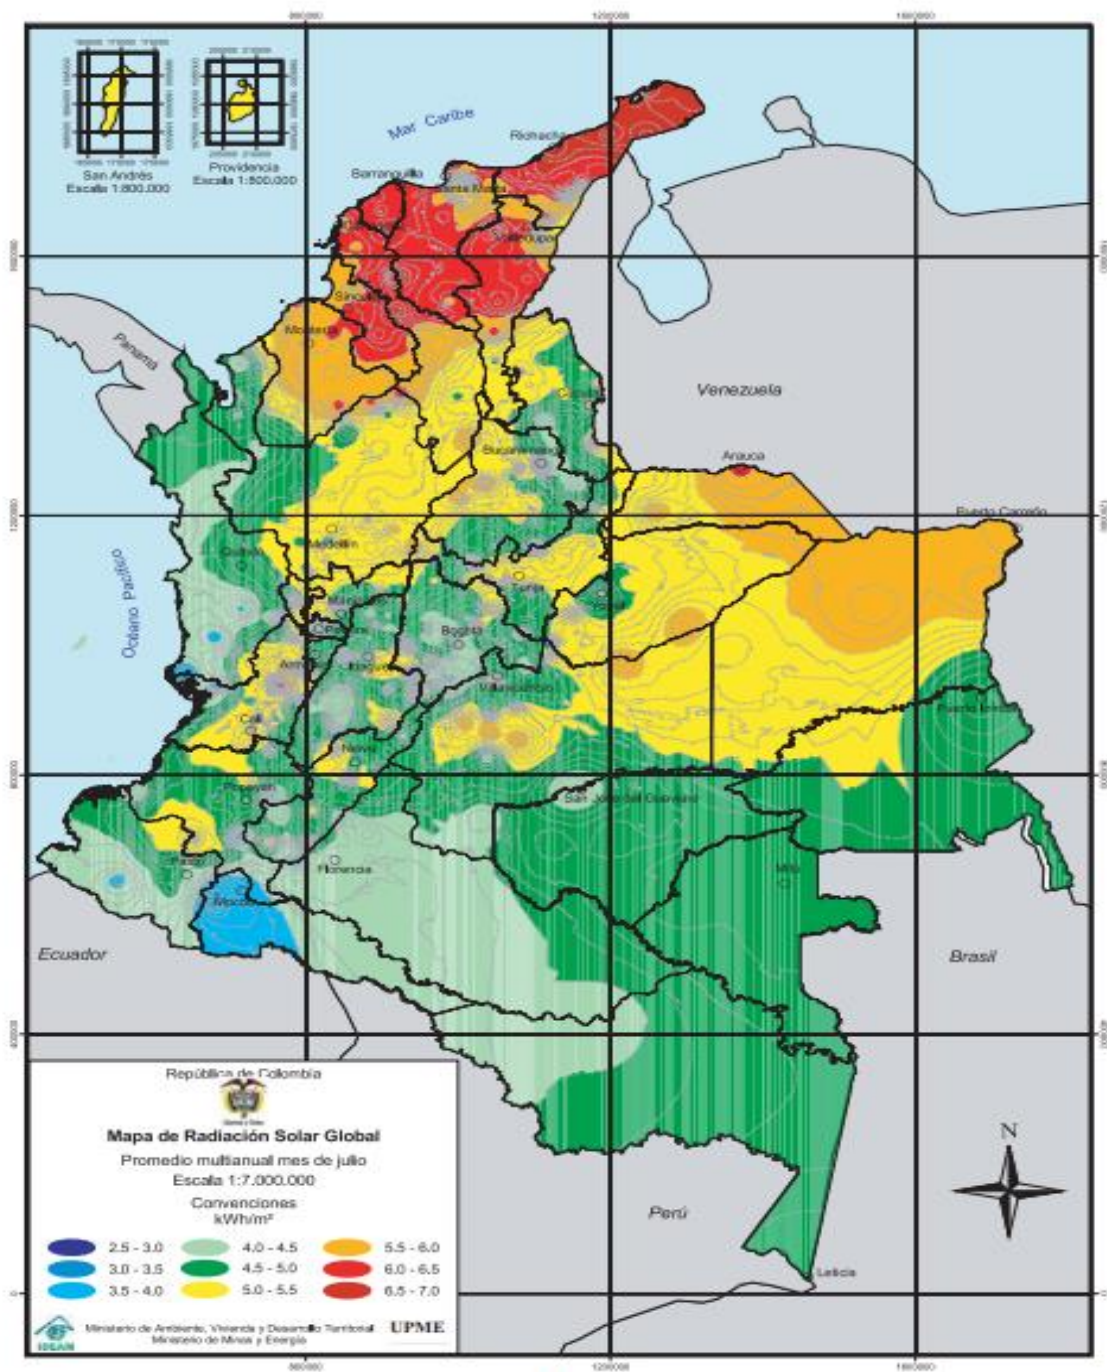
San Andrés
Escala 1:800.000

Providencia
Escala 1:800.000

Mar Caribe

Riohacha

Barranquilla

Santa Marta

Valledupar

Sincelejo

Montería

Panamá

Venezuela

Bucaramanga

Arauca

Puerto Carreño

Océano Pacífico

Quibdó

Medellín

Tunja

Bogotá

Armenia

Ibagué

Villavicencio

Cali

Neiva

Puerto Inírida

Popayán

San José del Guaviare

Pasto

Florencia

Mitú

Mocoa

Ecuador

Brasil

Perú

Leticia

N

República de Colombia

Mapa de Radiación Solar Global
Promedio multianual mes de julio
Escala 1:7.000.000

Convenciones
kWh/m²

2.5 - 3.0
3.0 - 3.5
3.5 - 4.0
4.0 - 4.5
4.5 - 5.0
5.0 - 5.5
5.5 - 6.0
6.0 - 6.5
6.5 - 7.0

IDEAM
Ministerio de Ambiente, Vivienda y Desarrollo Territorial
Ministerio de Minas y Energía
UPME

800000
1200000
1600000